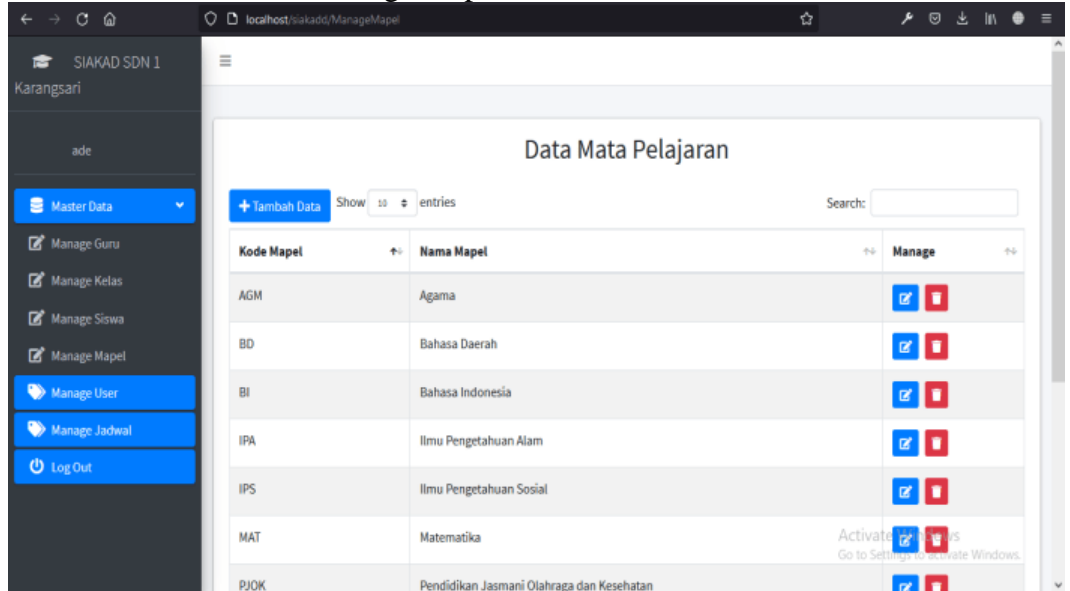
localhost/siakadd/ManageMapel

SIAKAD SDN 1 Karangsari

ade

Master Data

Manage Guru

Manage Kelas

Manage Siswa

Manage Mapel

Manage User

Manage Jadwal

Log Out

Data Mata Pelajaran

+ Tambah Data Show 10 entries

Search:

| Kode Mapel | Nama Mapel | Manage |
|---|---|---|
| AGM | Agama | |
| BD | Bahasa Daerah | |
| BI | Bahasa Indonesia | |
| IPA | Ilmu Pengetahuan Alam | |
| IPS | Ilmu Pengetahuan Sosial | |
| MAT | Matematika | |
| PJOK | Pendidikan Jasmani Olahraga dan Kesehatan | |

Activate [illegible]
Go to Sett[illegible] activate Windows.